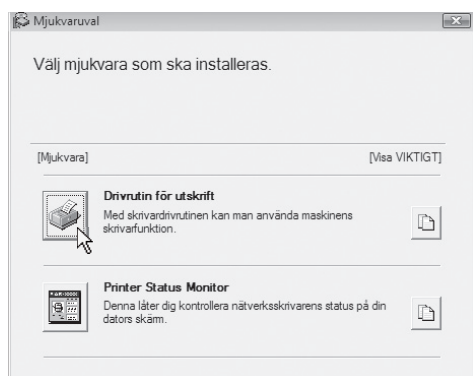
Mjukvaruval

Välj mjukvara som ska installeras.

[Mjukvara]

[Visa VIKTIGT]

Drivrutin för utskrift
Med skrivardrivrutinen kan man använda maskinens skrivarfunktion.

Printer Status Monitor
Denna låter dig kontrollera nätverksskrivarens status på din dators skärm.